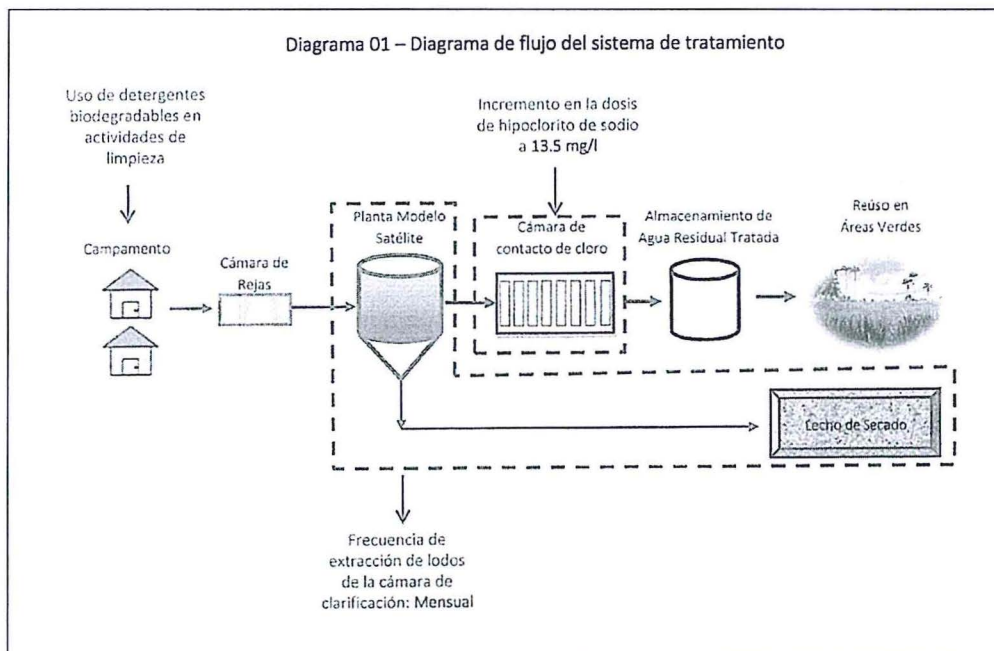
Diagrama 01 – Diagrama de flujo del sistema de tratamiento

Uso de detergentes biodegradables en actividades de limpieza

Campamento

Cámara de Rejas

Incremento en la dosis de hipoclorito de sodio a 13.5 mg/l

Planta Modelo Satélite

Cámara de contacto de cloro

Almacenamiento de Agua Residual Tratada

Reúso en Áreas Verdes

Lecho de Secado

Frecuencia de extracción de lodos de la cámara de clarificación: Mensual